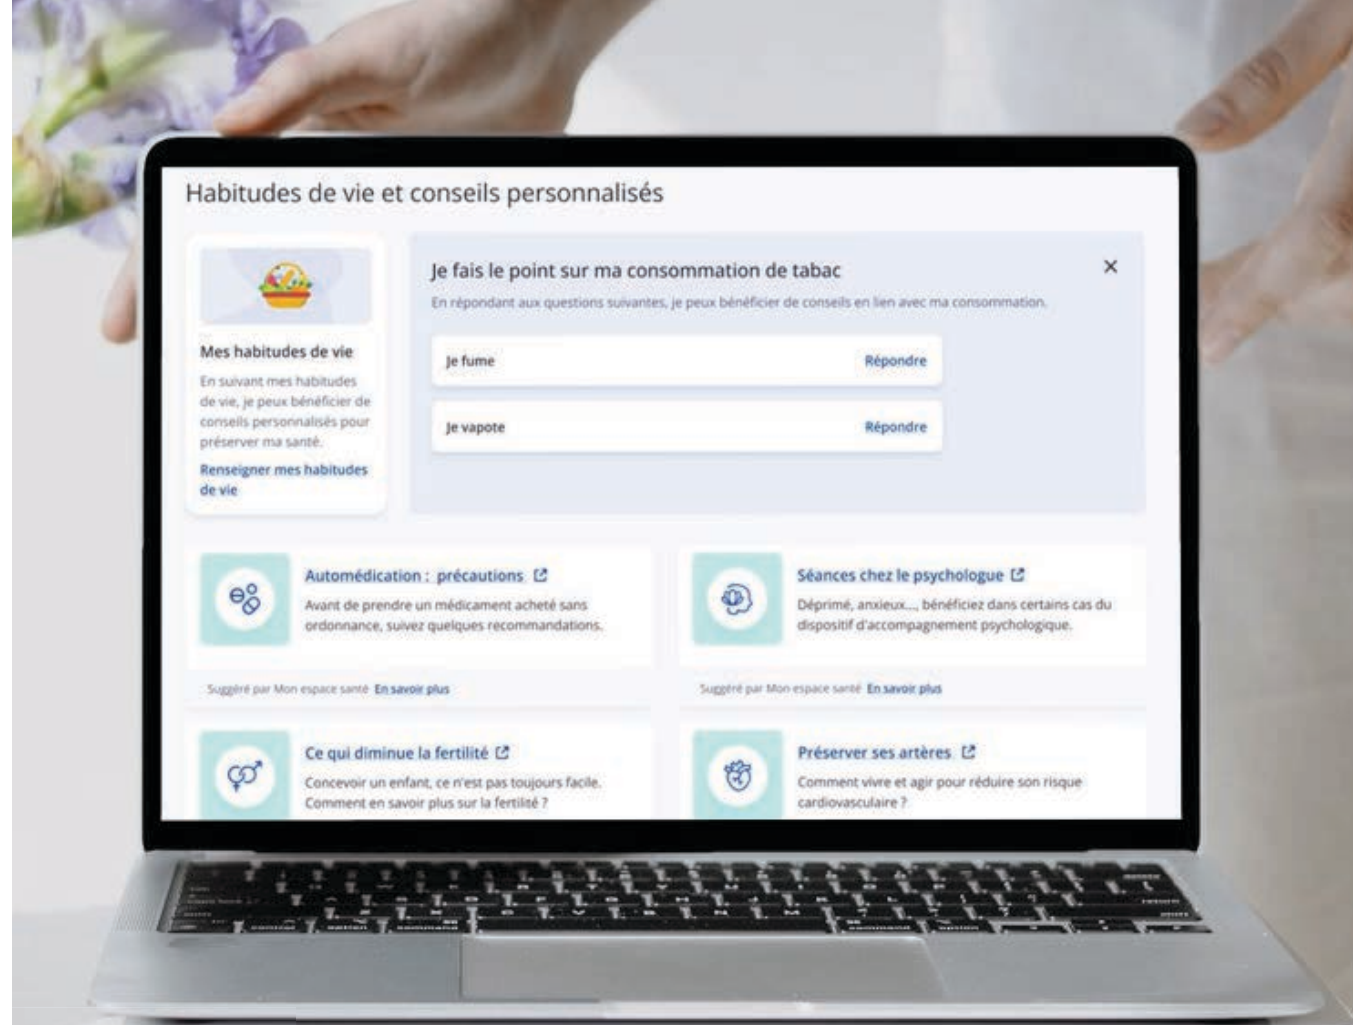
Habitudes de vie et conseils personnalisés

Mes habitudes de vie

En suivant mes habitudes de vie, je peux bénéficier de conseils personnalisés pour préserver ma santé.

Renseigner mes habitudes de vie

Je fais le point sur ma consommation de tabac

×

En répondant aux questions suivantes, je peux bénéficier de conseils en lien avec ma consommation.

Je fume Répondre

Je vapote Répondre

Automédication : précautions

Avant de prendre un médicament acheté sans ordonnance, suivez quelques recommandations.

Suggéré par Mon espace santé En savoir plus

Séances chez le psychologue

Déprimé, anxieux..., bénéficiez dans certains cas du dispositif d'accompagnement psychologique.

Suggéré par Mon espace santé En savoir plus

Ce qui diminue la fertilité

Concevoir un enfant, ce n'est pas toujours facile. Comment en savoir plus sur la fertilité ?

Préserver ses artères

Comment vivre et agir pour réduire son risque cardiovasculaire ?